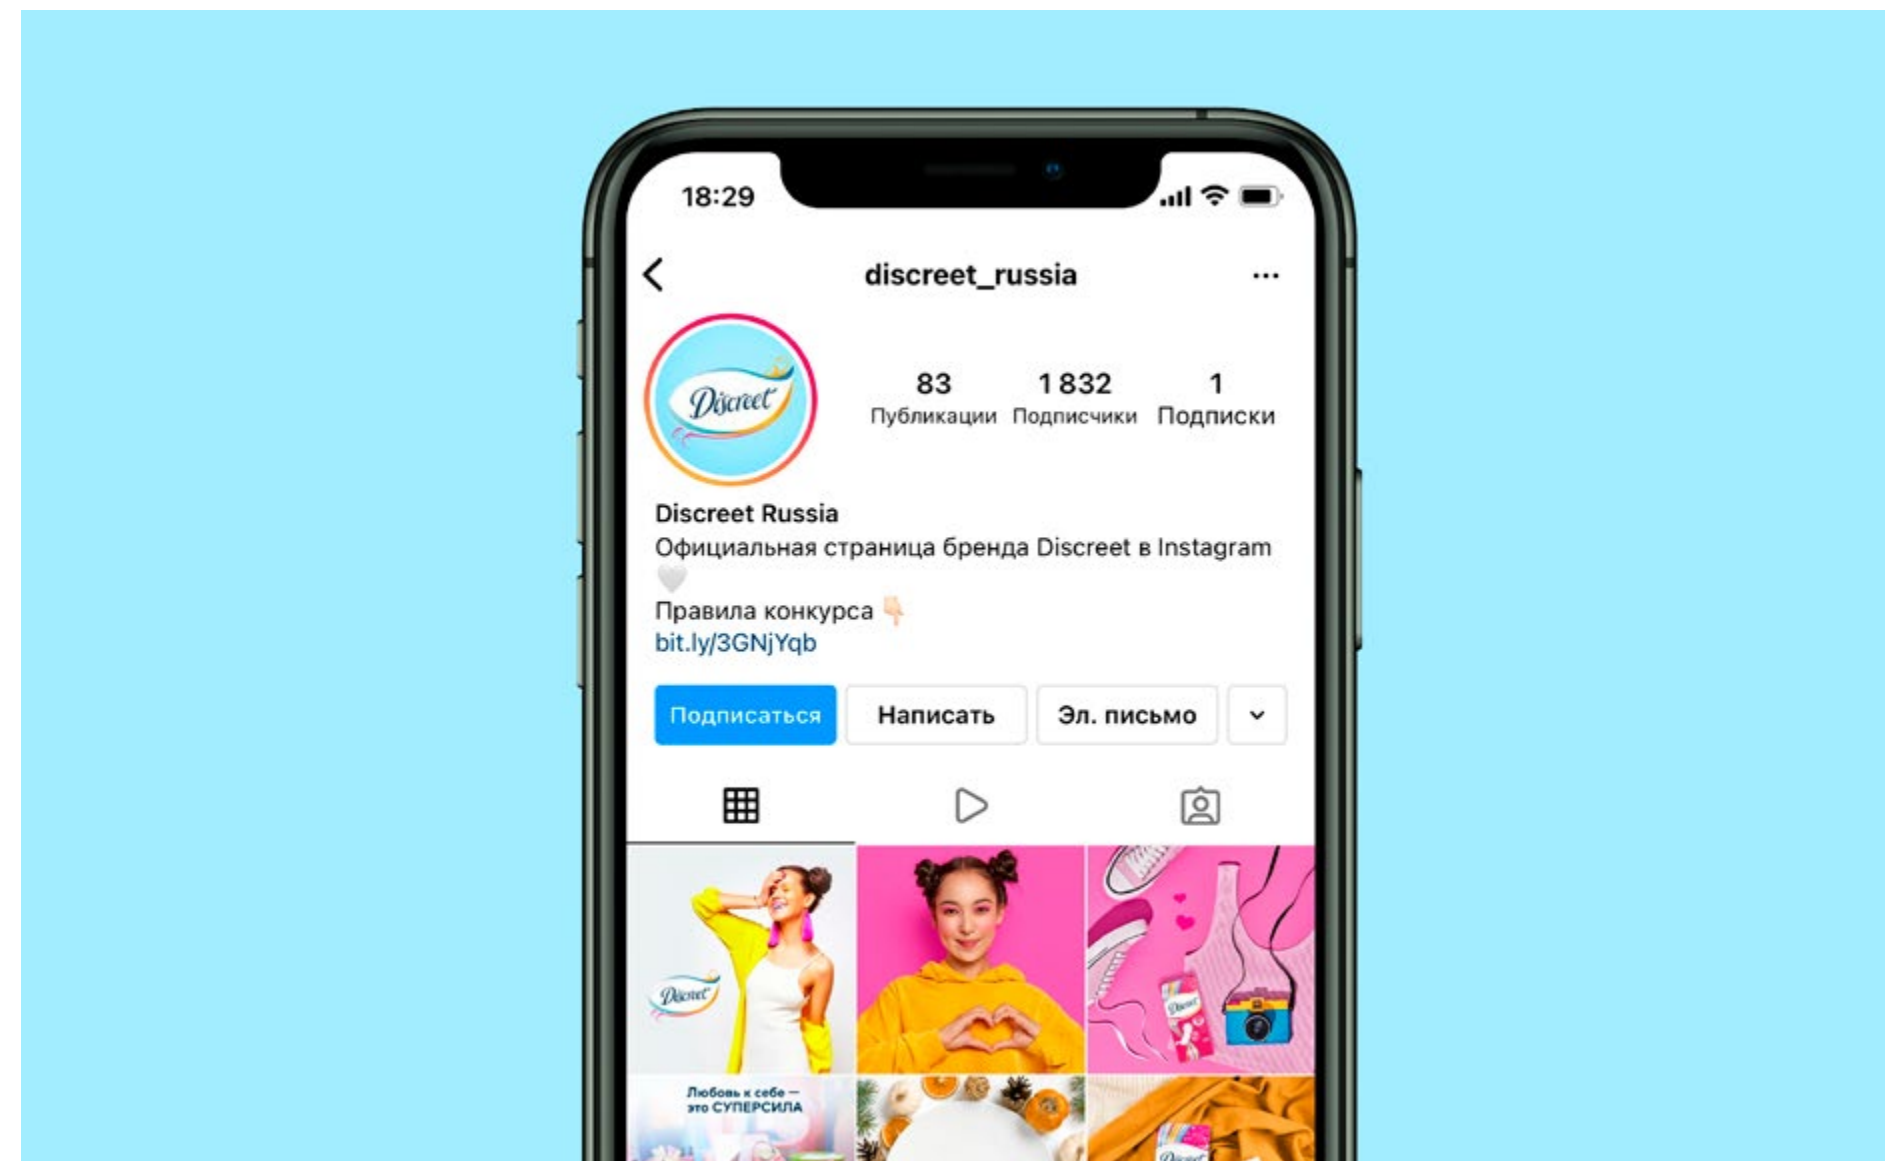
18:29

discreet_russia

Discreet

83 Публикации
1 832 Подписчики
1 Подписки

Discreet Russia
Официальная страница бренда Discreet в Instagram 🤍
Правила конкурса 👇
bit.ly/3GNjYqb

Подписаться
Написать
Эл. письмо

Discreet

Discreet

Любовь к себе — это СУПЕРСИЛА

Discreet